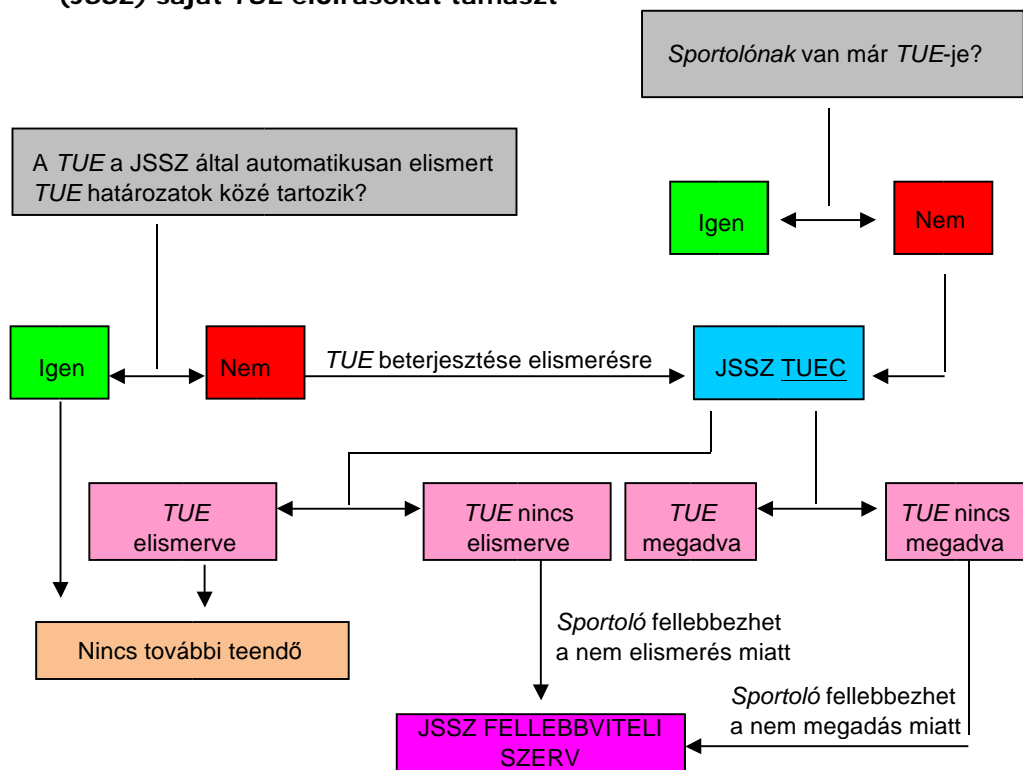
(JSSZ) saját TUE előírásokat támaszt

Sportolónak van már TUE-je?

A TUE a JSSZ által automatikusan elismert TUE határozatok közé tartozik?

Igen

Nem

Igen

Nem

TUE beterjesztése elismerésre

JSSZ TUEC

TUE elismerve

TUE nincs elismerve

TUE megadva

TUE nincs megadva

Nincs további teendő

Sportoló fellebbezhet a nem elismerés miatt

Sportoló fellebbezhet a nem megadás miatt

JSSZ FELLEBBVITELI SZERV